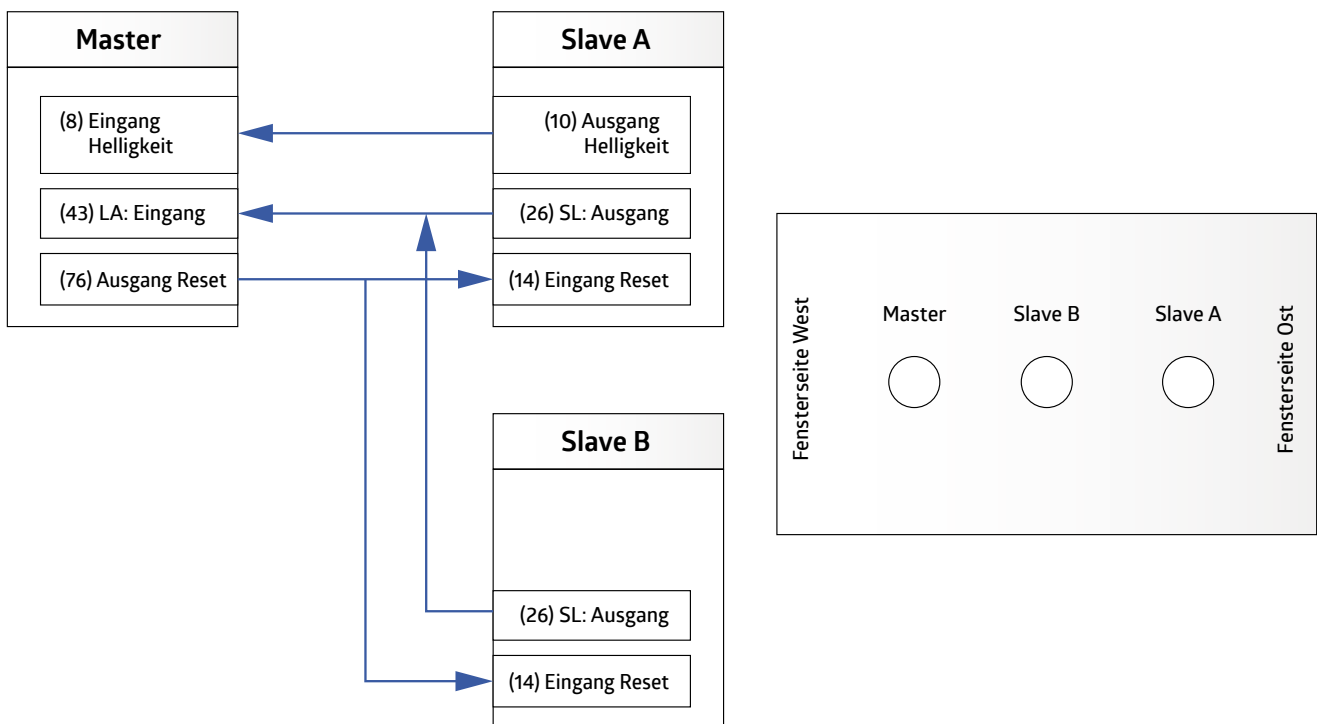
Master

(8) Eingang Helligkeit

(43) LA: Eingang

(76) Ausgang Reset

Slave A

(10) Ausgang Helligkeit

(26) SL: Ausgang

(14) Eingang Reset

Slave B

(26) SL: Ausgang

(14) Eingang Reset

Fensterseite West

Master

Slave B

Slave A

Fensterseite Ost